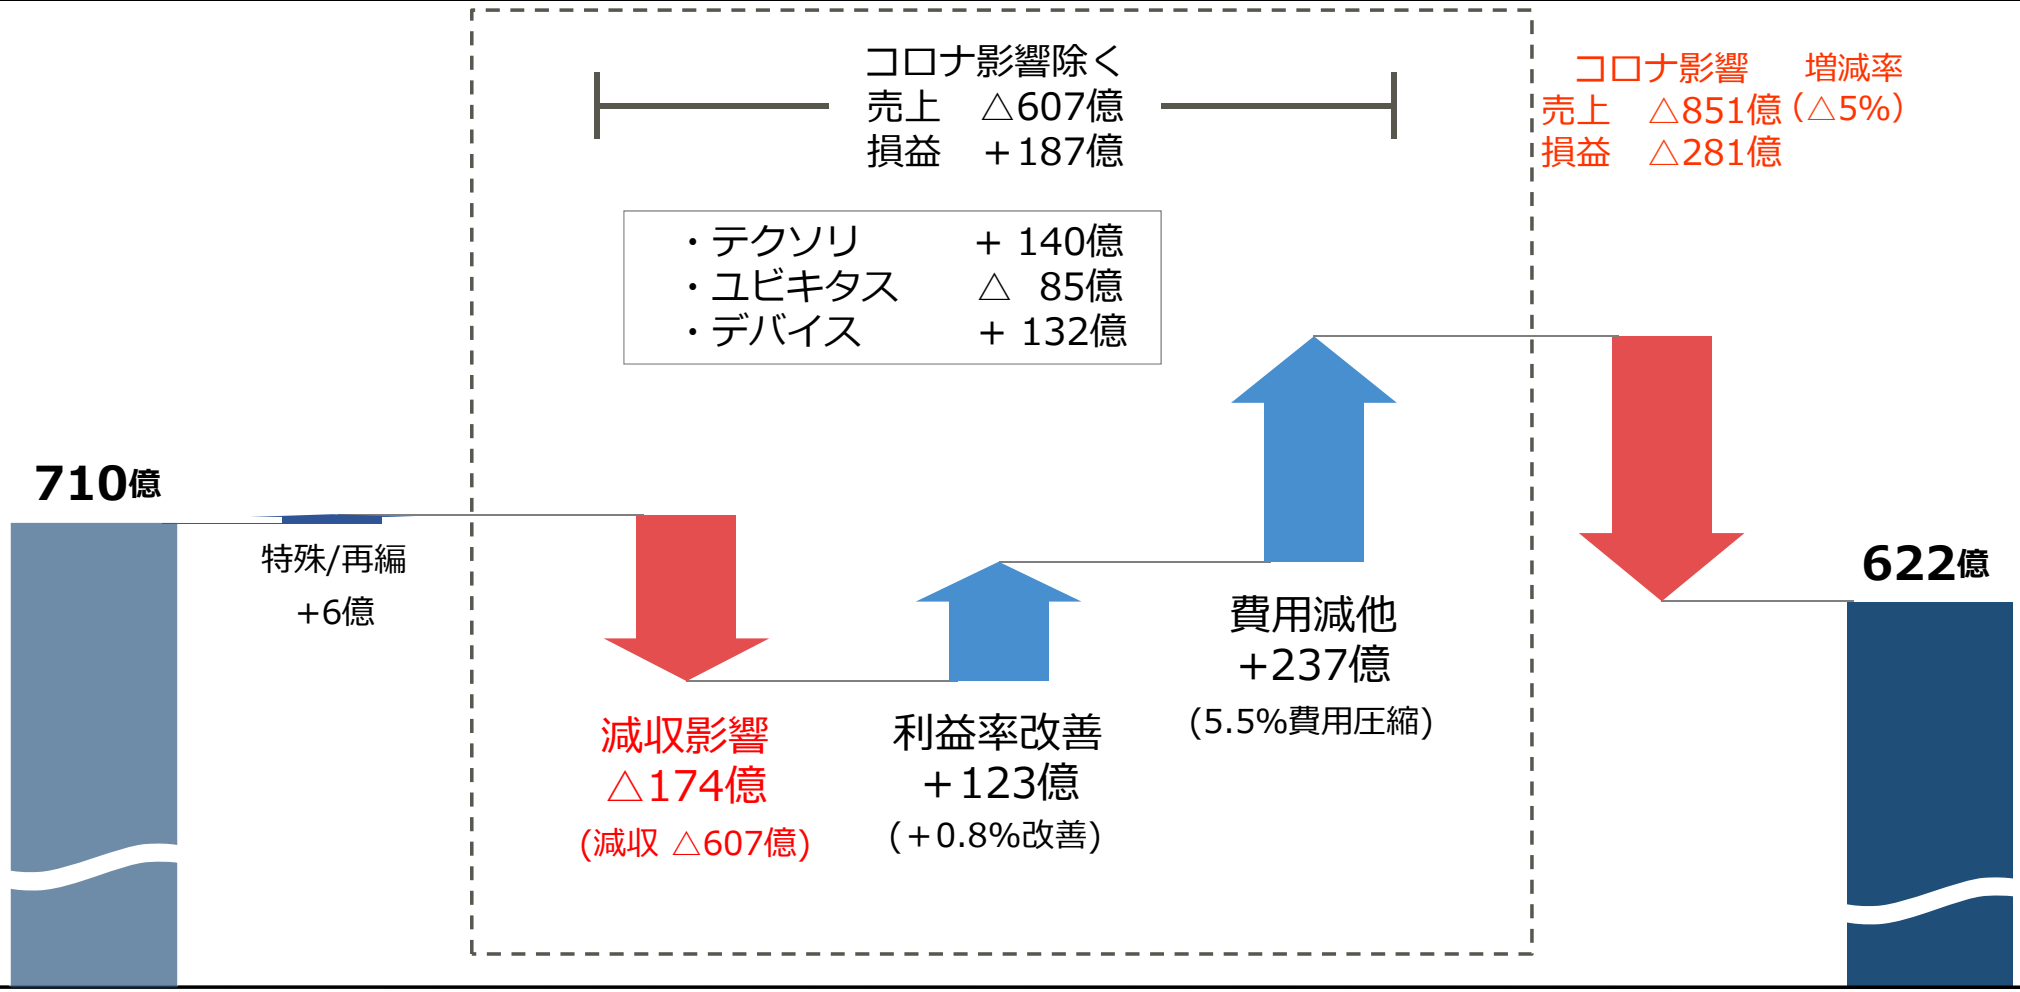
コロナ影響除く
売上　△607億
損益　＋187億

・テクソリ　＋ 140億
・ユビキタス　△ 85億
・デバイス　＋ 132億

コロナ影響　増減率
売上　△851億（△5%）
損益　△281億

710億

特殊/再編
+6億

減収影響
△174億
(減収 △607億)

利益率改善
＋123億
（＋0.8%改善）

費用減他
+237億
(5.5%費用圧縮)

622億